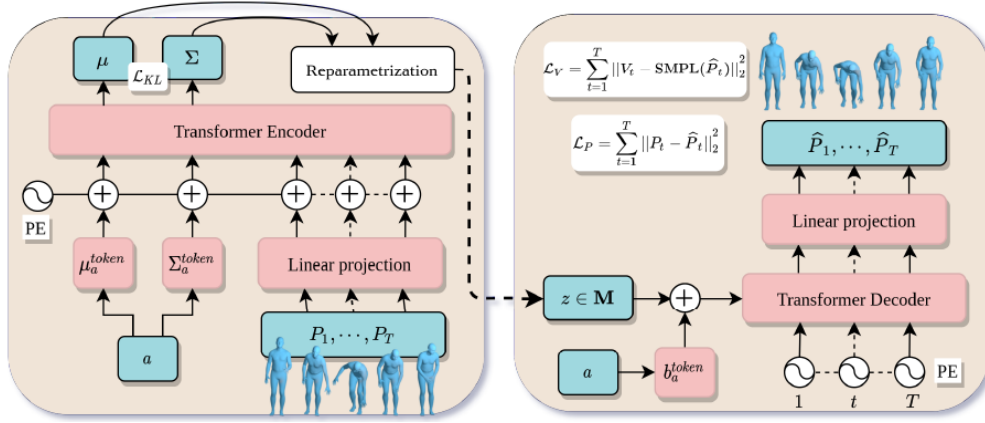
$\mu$

$\Sigma$

$\mathcal{L}_{KL}$

Reparametrization

Transformer Encoder

PE

$\mu_a^{token}$

$\Sigma_a^{token}$

Linear projection

$a$

$P_1, \cdots, P_T$

$\mathcal{L}_V = \sum_{t=1}^{T} ||V_t - \mathbf{SMPL}(\widehat{P}_t)||_2^2$

$\mathcal{L}_P = \sum_{t=1}^{T} ||P_t - \widehat{P}_t||_2^2$

$\widehat{P}_1, \cdots, \widehat{P}_T$

Linear projection

$z \in \mathbf{M}$

Transformer Decoder

$a$

$b_a^{token}$

PE

$1$

$t$

$T$